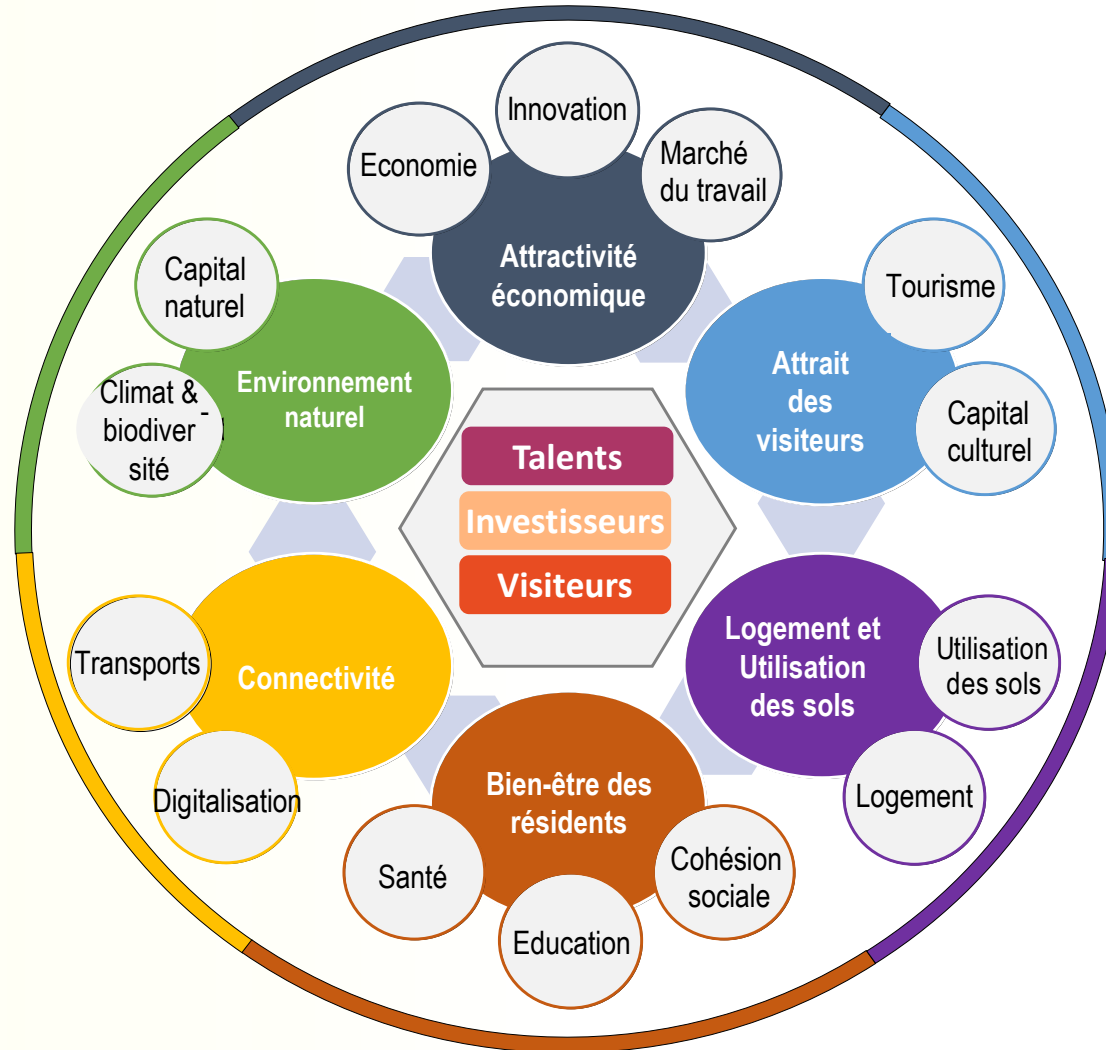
Economie

Innovation

Marché du travail

Attractivité économique

Capital naturel

Climat & biodiver- sité

Environnement naturel

Tourisme

Attrait des visiteurs

Capital culturel

Talents

Investisseurs

Visiteurs

Transports

Connectivité

Digitalisation

Logement et Utilisation des sols

Utilisation des sols

Logement

Bien-être des résidents

Santé

Education

Cohésion sociale